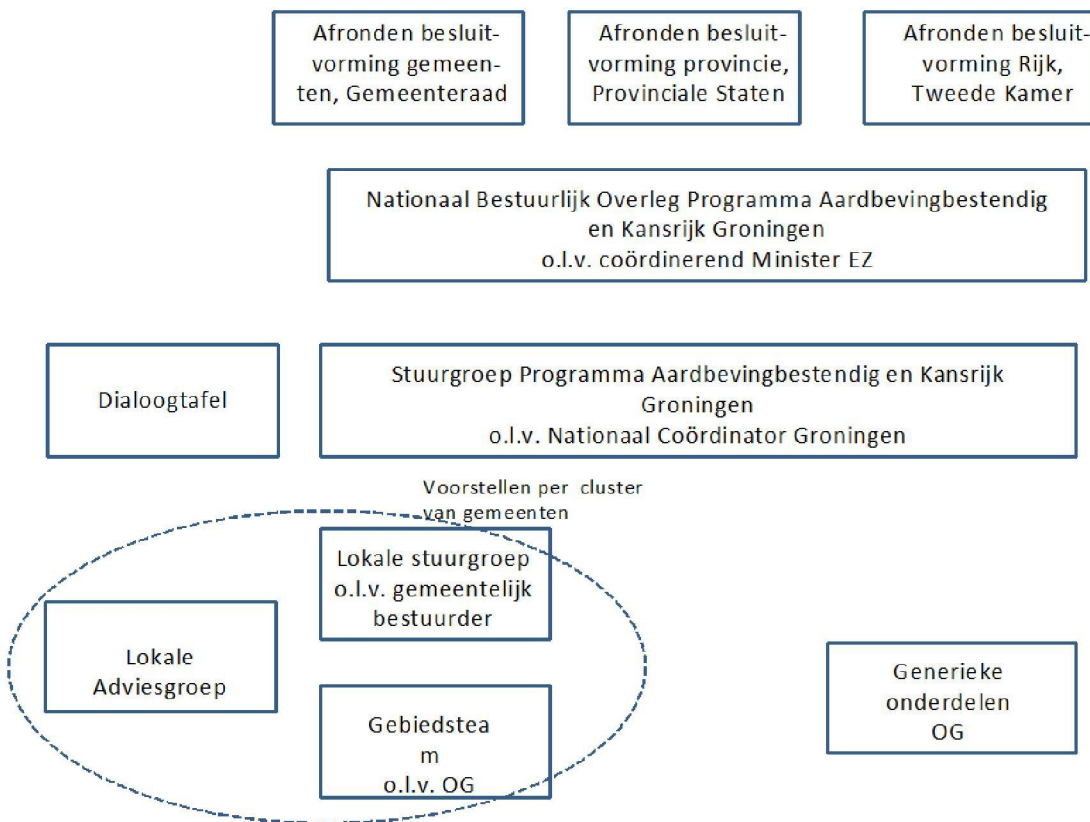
Afronden besluitvorming gemeenten, Gemeenteraad

Afronden besluitvorming provincie, Provinciale Staten

Afronden besluitvorming Rijk, Tweede Kamer

Nationaal Bestuurlijk Overleg Programma Aardbevingbestendig en Kansrijk Groningen
o.l.v. coördinerend Minister EZ

Dialoogtafel

Stuurgroep Programma Aardbevingbestendig en Kansrijk Groningen
o.l.v. Nationaal Coördinator Groningen

Voorstellen per cluster van gemeenten

Lokale stuurgroep o.l.v. gemeentelijk bestuurder

Lokale Adviesgroep

Gebiedsteam
o.l.v. OG

Generieke onderdelen OG